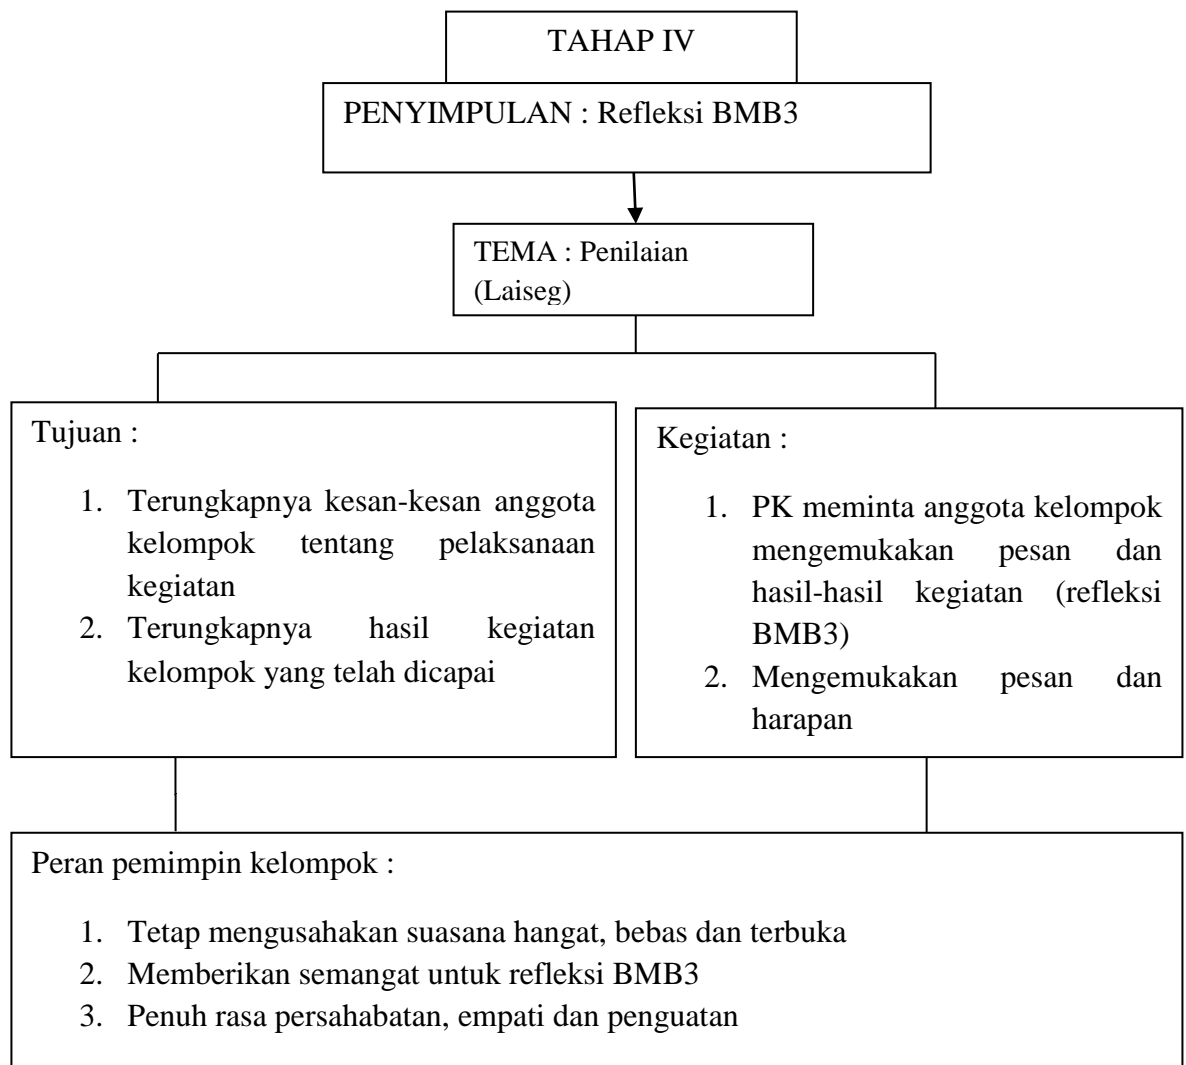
TAHAP IV

PENYIMPULAN : Refleksi BMB3

TEMA : Penilaian (Laiseg)

Tujuan :

1. Terungkapnya kesan-kesan anggota kelompok tentang pelaksanaan kegiatan
2. Terungkapnya hasil kegiatan kelompok yang telah dicapai

Kegiatan :

1. PK meminta anggota kelompok mengemukakan pesan dan hasil-hasil kegiatan (refleksi BMB3)
2. Mengemukakan pesan dan harapan

Peran pemimpin kelompok :

1. Tetap mengusahakan suasana hangat, bebas dan terbuka
2. Memberikan semangat untuk refleksi BMB3
3. Penuh rasa persahabatan, empati dan penguatan